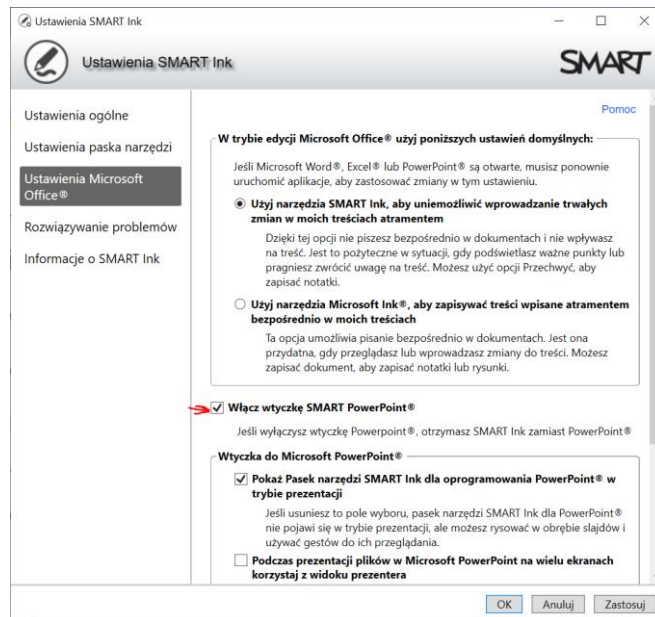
Ustawienia SMART Ink

Ustawienia SMART Ink

SMART

Ustawienia ogólne

Ustawienia paska narzędzi

Ustawienia Microsoft Office®

Rozwiązywanie problemów

Informacje o SMART Ink

Pomoc

W trybie edycji Microsoft Office® użyj poniższych ustawień domyślnych:

Jeśli Microsoft Word®, Excel® lub PowerPoint® są otwarte, musisz ponownie uruchomić aplikacje, aby zastosować zmiany w tym ustawieniu.

Użyj narzędzia SMART Ink, aby uniemożliwić wprowadzanie trwałych zmian w moich treściach atramentem

Dzięki tej opcji nie piszesz bezpośrednio w dokumentach i nie wpływasz na treść. Jest to pożyteczne w sytuacji, gdy podświetlasz ważne punkty lub pragniesz zwrócić uwagę na treść. Możesz użyć opcji Przechwyć, aby zapisać notatki.

Użyj narzędzia Microsoft Ink®, aby zapisywać treści wpisane atramentem bezpośrednio w moich treściach

Ta opcja umożliwia pisanie bezpośrednio w dokumentach. Jest ona przydatna, gdy przeglądasz lub wprowadzasz zmiany do treści. Możesz zapisać dokument, aby zapisać notatki lub rysunki.

Włącz wtyczkę SMART PowerPoint®

Jeśli wyłączysz wtyczkę Powerpoint®, otrzymasz SMART Ink zamiast PowerPoint®

Wtyczka do Microsoft PowerPoint®

Pokaż Pasek narzędzi SMART Ink dla oprogramowania PowerPoint® w trybie prezentacji

Jeśli usuniesz to pole wyboru, pasek narzędzi SMART Ink dla PowerPoint® nie pojawi się w trybie prezentacji, ale możesz rysować w obrębie slajdów i używać gestów do ich przeglądania.

Podczas prezentacji plików w Microsoft PowerPoint na wielu ekranach korzystaj z widoku prezentera

OK Anuluj Zastosuj